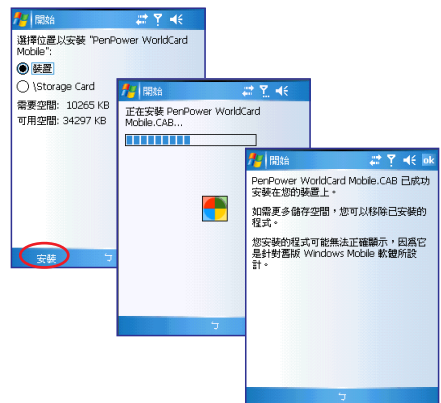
開始

選擇位置以安裝 "PenPower WorldCard Mobile":

裝置

\Storage Card

需要空間: 10265 KB

可用空間: 34297 KB

安裝

開始

正在安裝 PenPower WorldCard Mobile.CAB...

開始

ok

PenPower WorldCard Mobile.CAB 已成功安裝在您的裝置上。

如需更多儲存空間，您可以移除已安裝的程式。

您安裝的程式可能無法正確顯示，因為它是針對舊版 Windows Mobile 軟體所設計。